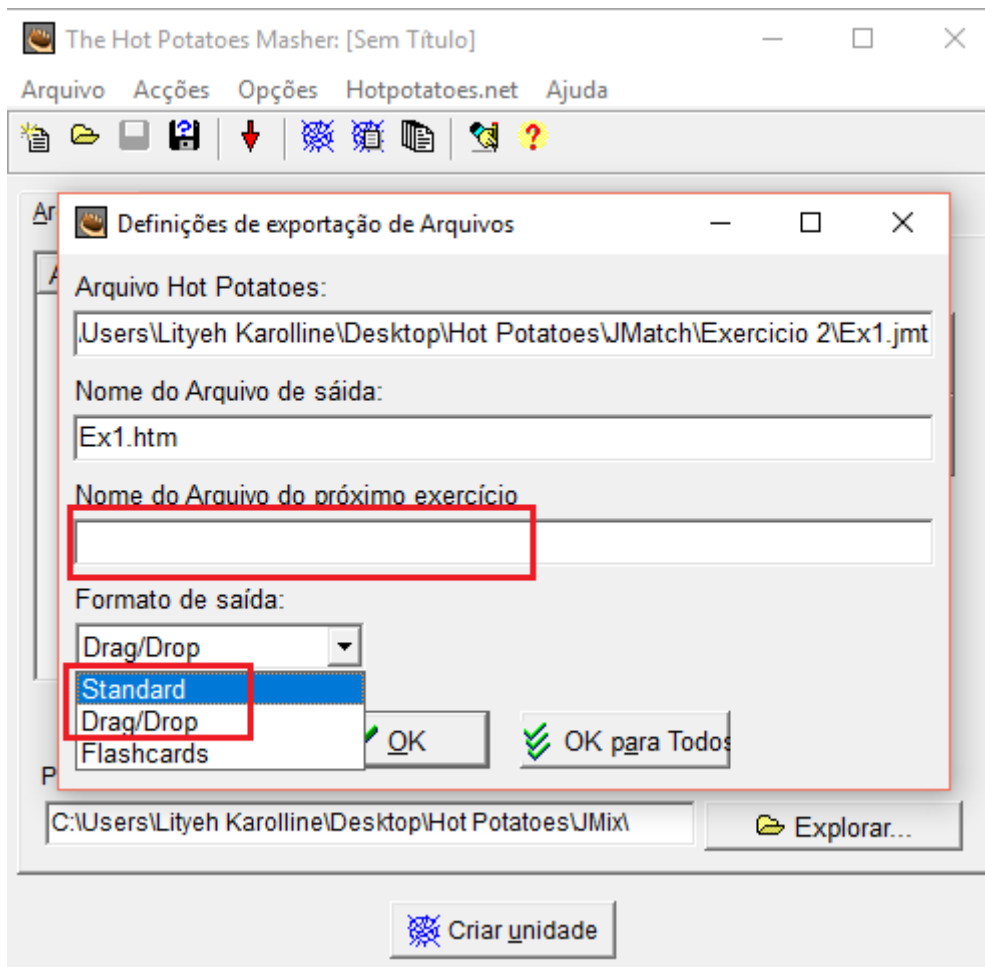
The Hot Potatoes Masher: [Sem Título]

Arquivo Acções Opções Hotpotatoes.net Ajuda

Ar

Definições de exportação de Arquivos

Arquivo Hot Potatoes:

.Users\Lityeh Karolline\Desktop\Hot Potatoes\JMatch\Exercicio 2\Ex1.jmt

Nome do Arquivo de sáida:

Ex1.htm

Nome do Arquivo do próximo exercício

Formato de saída:

Drag/Drop

Standard
Drag/Drop
Flashcards

OK

OK para Todos

P

C:\Users\Lityeh Karolline\Desktop\Hot Potatoes\JMix\

Explorar...

Criar unidade